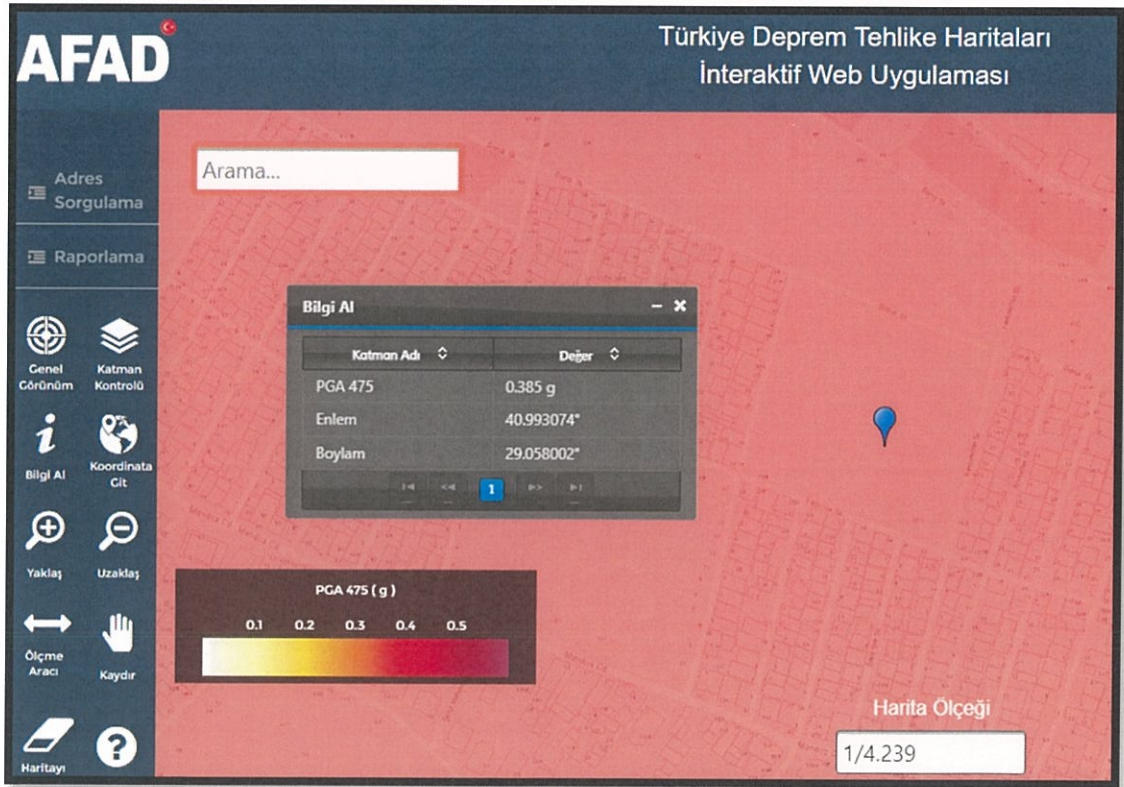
AFAD

Türkiye Deprem Tehlike Haritaları
İnteraktif Web Uygulaması

Adres Sorgulama

Raporlama

Genel Görünüm

Katman Kontrolü

Bilgi Al

Koordinata Git

Yaklaş

Uzaklaş

Ölçme Aracı

Kaydır

Haritayı

Arama...

Bilgi Al

| Katman Adı | Değer |
|---|---|
| PGA 475 | 0.385 g |
| Enlem | 40.993074° |
| Boylam | 29.058002° |

1

PGA 475 ( g )

0.1 0.2 0.3 0.4 0.5

Harita Ölçeği

1/4.239